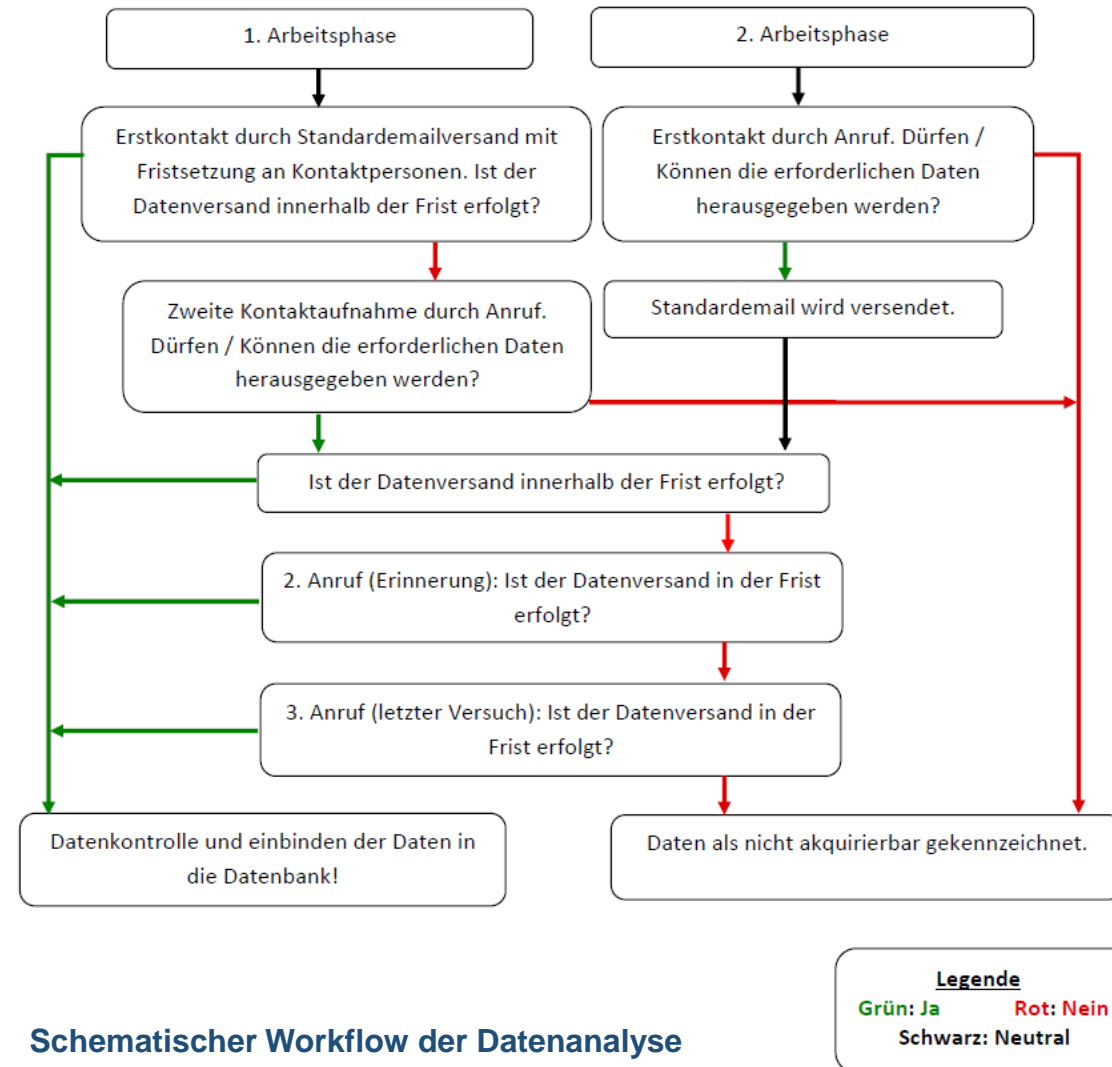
1. Arbeitsphase

2. Arbeitsphase

Erstkontakt durch Standardemailversand mit Fristsetzung an Kontaktpersonen. Ist der Datenversand innerhalb der Frist erfolgt?

Erstkontakt durch Anruf. Dürfen / Können die erforderlichen Daten herausgegeben werden?

Zweite Kontaktaufnahme durch Anruf. Dürfen / Können die erforderlichen Daten herausgegeben werden?

Standardemail wird versendet.

Ist der Datenversand innerhalb der Frist erfolgt?

2. Anruf (Erinnerung): Ist der Datenversand in der Frist erfolgt?

3. Anruf (letzter Versuch): Ist der Datenversand in der Frist erfolgt?

Datenkontrolle und einbinden der Daten in die Datenbank!

Daten als nicht akquirierbar gekennzeichnet.

Legende
Grün: Ja Rot: Nein
Schwarz: Neutral

Schematischer Workflow der Datenanalyse